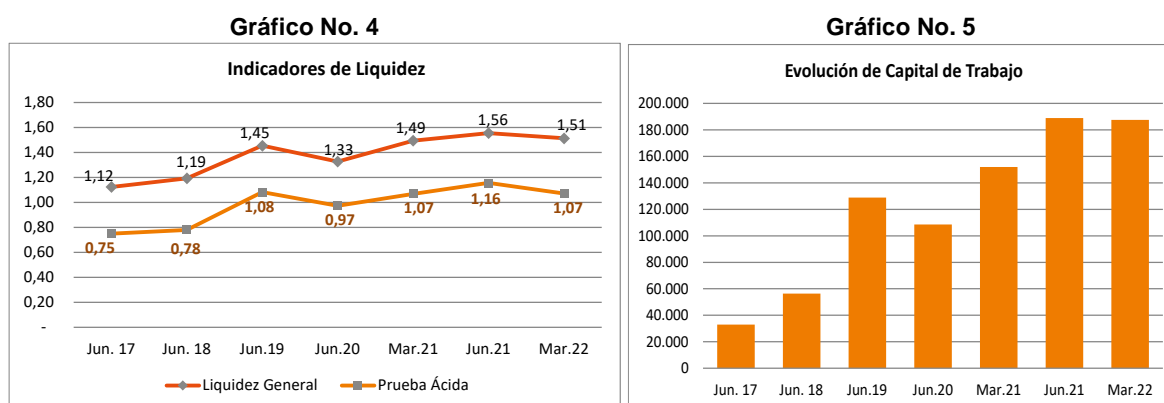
Gráfico No. 4

Indicadores de Liquidez

1,80
1,60
1,40
1,20
1,00
0,80
0,60
0,40
0,20
-

1,12
1,19
1,45
1,33
1,49
1,56
1,51

0,75
0,78
1,08
0,97
1,07
1,16
1,07

Jun. 17
Jun. 18
Jun.19
Jun.20
Mar.21
Jun.21
Mar.22

Liquidez General
Prueba Ácida

Gráfico No. 5

Evolución de Capital de Trabajo

200.000
180.000
160.000
140.000
120.000
100.000
80.000
60.000
40.000
20.000
0

Jun. 17
Jun. 18
Jun.19
Jun.20
Mar.21
Jun.21
Mar.22